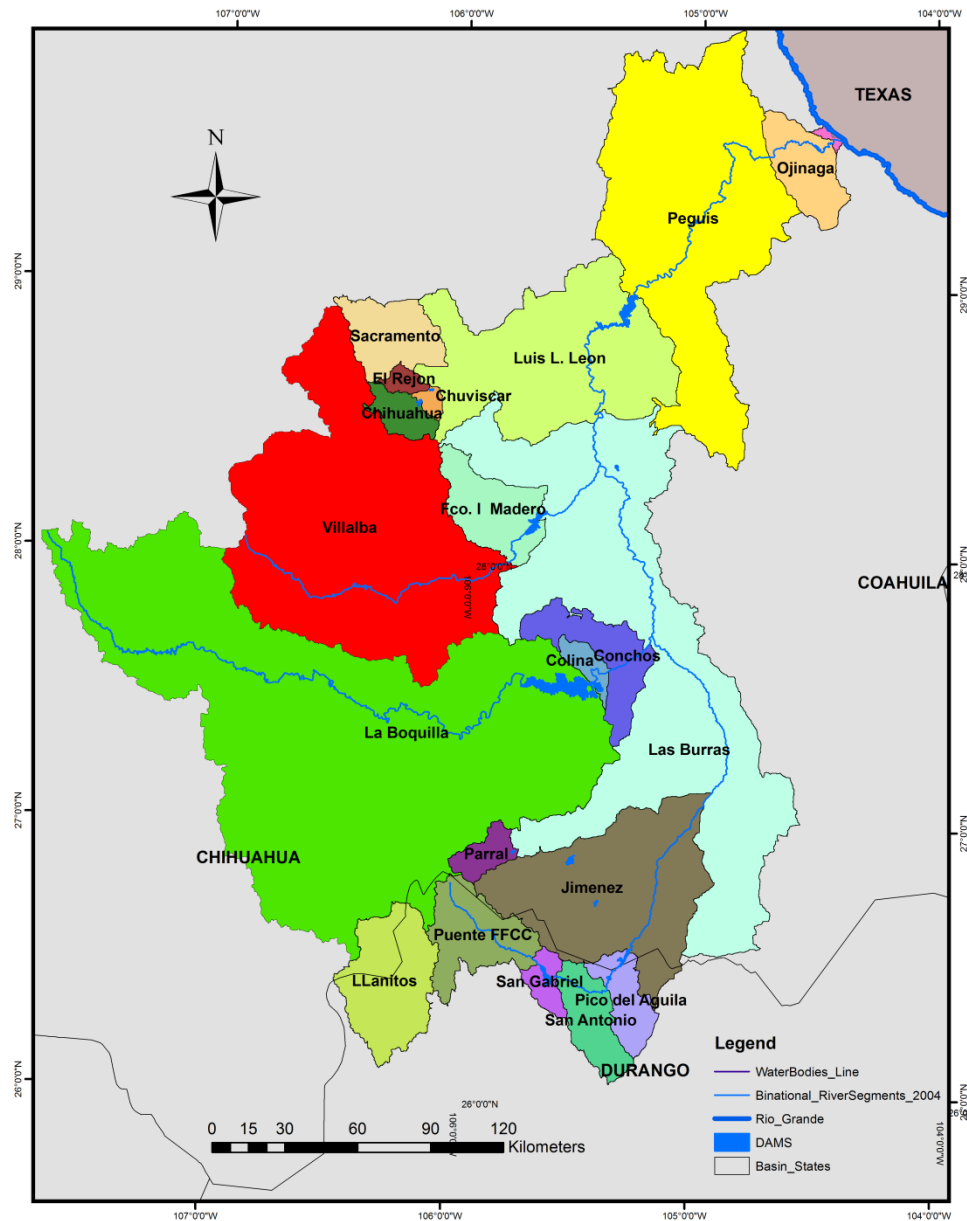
107°0'0"W
106°0'0"W
105°0'0"W
104°0'0"W

N

TEXAS

Ojinaga

Peguis

29°0'0"N
29°0'0"N

Sacramento

Luis L. Leon

El Rejon

Chuviscar

Chihuahua

Fco. I Madero

Villalba

28°0'0"N
28°0'0"N
26°0'0"N
106°0'0"W

COAHUILA

Colina

Conchos

La Boquilla

Las Burras

27°0'0"N
27°0'0"N

CHIHUAHUA

Parral

Jimenez

Puente FFCC

LLanitos

San Gabriel

Pico del Aguila

San Antonio

DURANGO

26°0'0"N
26°0'0"N
26°0'0"N
106°0'0"W
104°0'0"W

0 15 30 60 90 120 Kilometers

Legend
WaterBodies_Line
Binational_RiverSegments_2004
Rio_Grande
DAMS
Basin_States

107°0'0"W
106°0'0"W
105°0'0"W
104°0'0"W